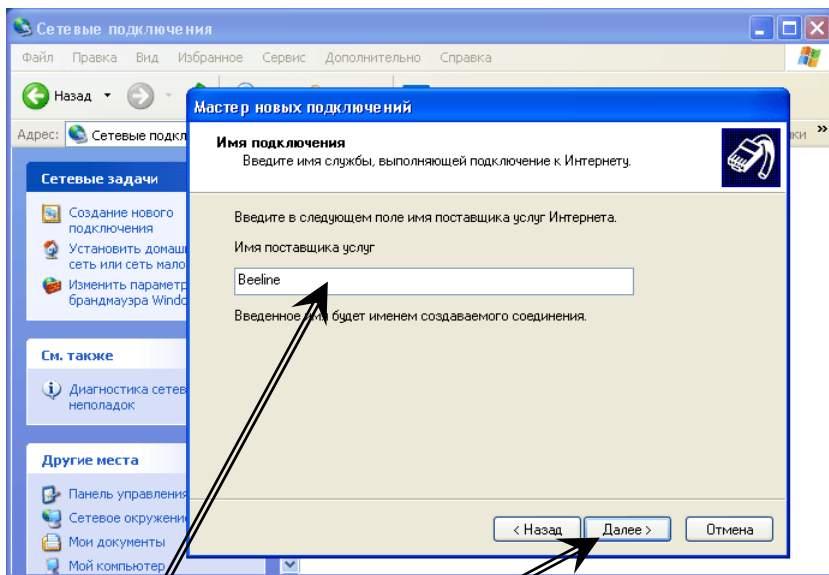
Сетевые подключения

Файл Правка Вид Избранное Сервис Дополнительно Справка

Назад

Адрес: Сетевые подкл

Сетевые задачи

Создание нового подключения

Установить домаш сеть или сеть мало

Изменить параметр брандмауэра Windo

См. также

Диагностика сетев неполадок

Другие места

Панель управления

Сетевое окружени

Мои документы

Мой компьютер

Мастер новых подключений

Имя подключения

Введите имя службы, выполняющей подключение к Интернету.

Введите в следующем поле имя поставщика услуг Интернета.

Имя поставщика услуг

Beeline

Введенное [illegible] будет именем создаваемого соединения.

< Назад Далее > Отмена